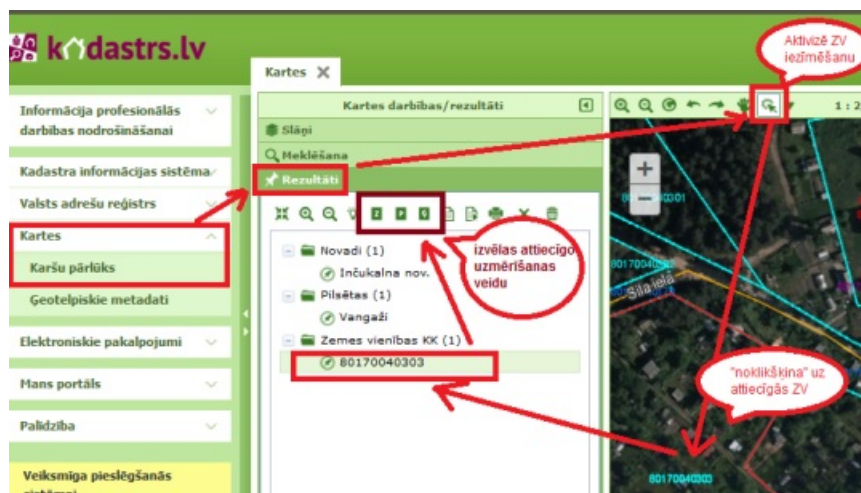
kadastrs.lv

Kartes

Informācija profesionālās darbības nodrošināšanai

Kadastra informācijas sistēma

Valsts adrešu reģistrs

Kartes

Karšu pārlūks

Ģeotelpiskie metadati

Elektroniskie pakalpojumi

Mans portāls

Palīdzība

Veiksmīga pieslēgšanās sistēmai

Kartes darbības/rezultāti

Slāņi

Meklēšana

Rezultāti

Novadi (1)

Inčukalna nov.

Pilsētas (1)

Vangaži

Zemes vienības KK (1)

80170040303

izvēlas attiecīgo uzmērīšanas veidu

Aktivizē ZV iezīmēšanu

1 : 2

80170040301

80170040303

Silа iela

"noklikšķina" uz attiecīgās ZV

80170040303